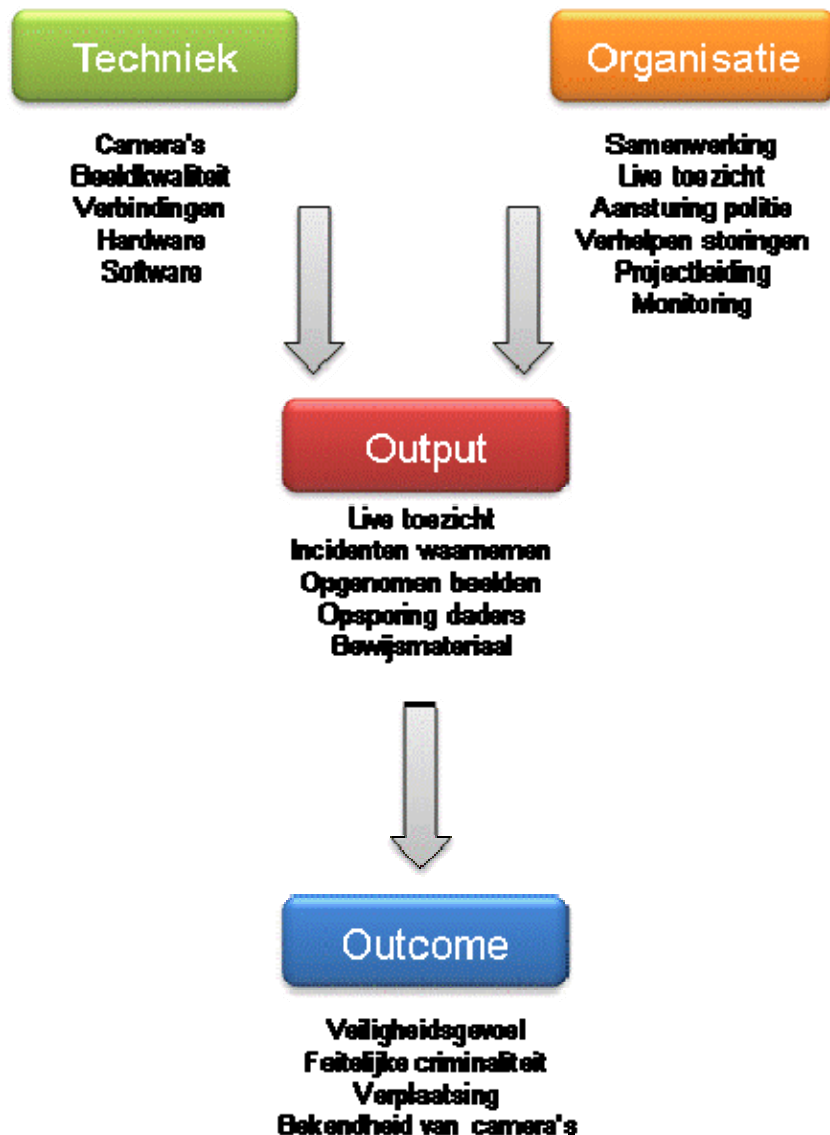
Techniek

Camera's
Beeldkwaliteit
Verbindingen
Hardware
Software

Organisatie

Samenwerking
Live toezicht
Aansturing politie
Verhelpen storingen
Projectleiding
Monitoring

Output

Live toezicht
Incidenten waarnemen
Opgenomen beelden
Opsporing daders
Bewijsmateriaal

Outcome

Veiligheidsgevoel
Feitelijke criminaliteit
Verplaatsing
Bekendheid van camera's